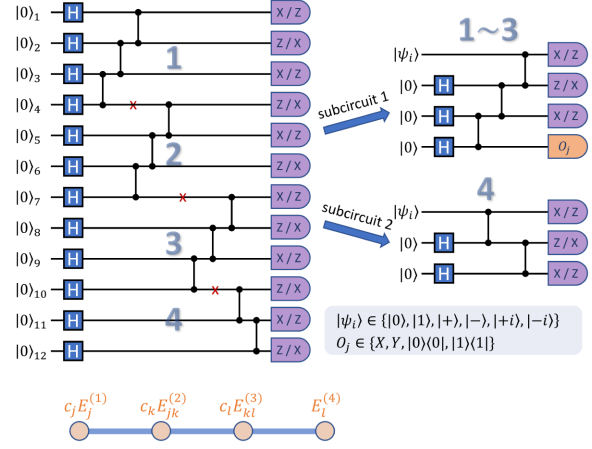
$|0\rangle_1$ H X/Z
$|0\rangle_2$ H Z/X
$|0\rangle_3$ H X/Z
$|0\rangle_4$ H Z/X
$|0\rangle_5$ H X/Z
$|0\rangle_6$ H Z/X
$|0\rangle_7$ H X/Z
$|0\rangle_8$ H Z/X
$|0\rangle_9$ H X/Z
$|0\rangle_{10}$ H Z/X
$|0\rangle_{11}$ H X/Z
$|0\rangle_{12}$ H Z/X

1
2
3
4

subcircuit 1

1~3

$|\psi_i\rangle$ X/Z
$|0\rangle$ H Z/X
$|0\rangle$ H X/Z
$|0\rangle$ H $O_j$

subcircuit 2

4

$|\psi_i\rangle$ X/Z
$|0\rangle$ H Z/X
$|0\rangle$ H X/Z

$|\psi_i\rangle \in \{|0\rangle, |1\rangle, |+\rangle, |-\rangle, |+i\rangle, |-i\rangle\}$
$O_j \in \{X, Y, |0\rangle\langle 0|, |1\rangle\langle 1|\}$

$c_j E_j^{(1)}$ $c_k E_{jk}^{(2)}$ $c_l E_{kl}^{(3)}$ $E_l^{(4)}$